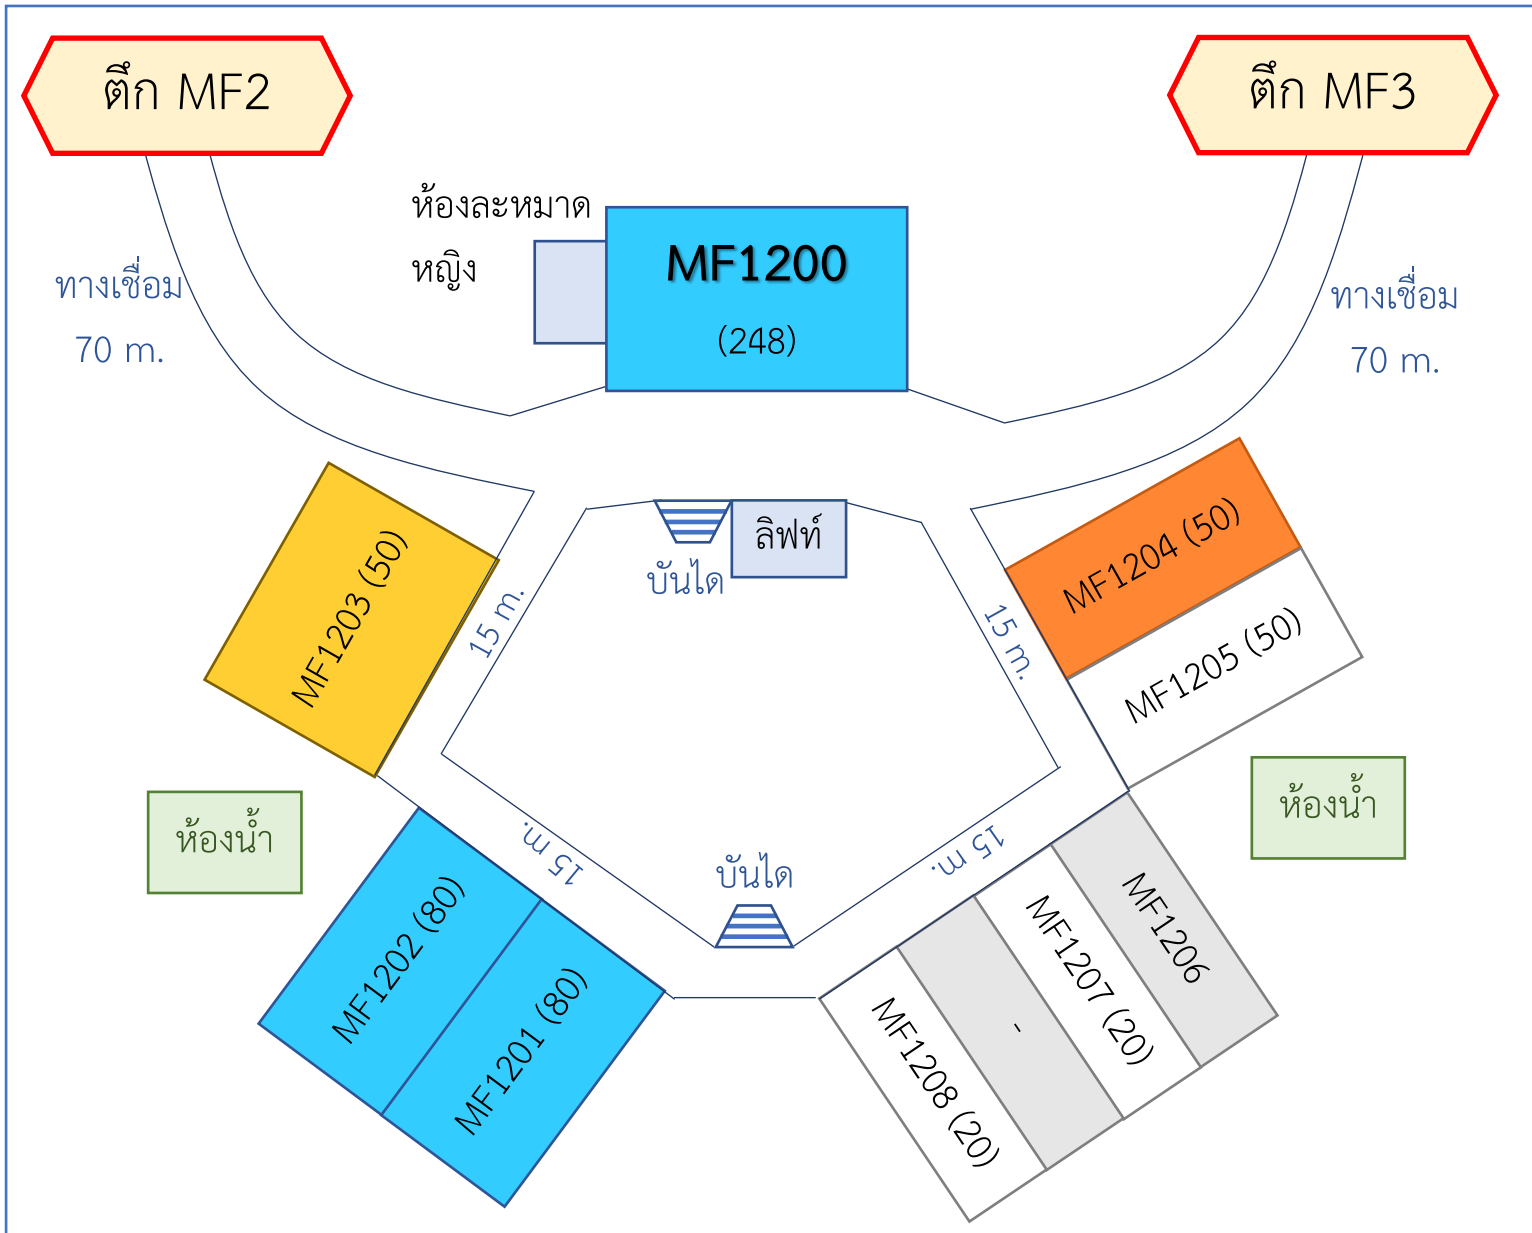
ตึก MF2

ตึก MF3

ห้องละหมาด หญิง

MF1200
(248)

ทางเชื่อม
70 m.

ทางเชื่อม
70 m.

MF1203 (50)

15 m.

บันได

ลิฟท์

15 m.

MF1204 (50)

MF1205 (50)

ห้องน้ำ

ห้องน้ำ

15 m.

บันได

15 m.

MF1202 (80)

MF1201 (80)

MF1206

MF1207 (20)

-

MF1208 (20)